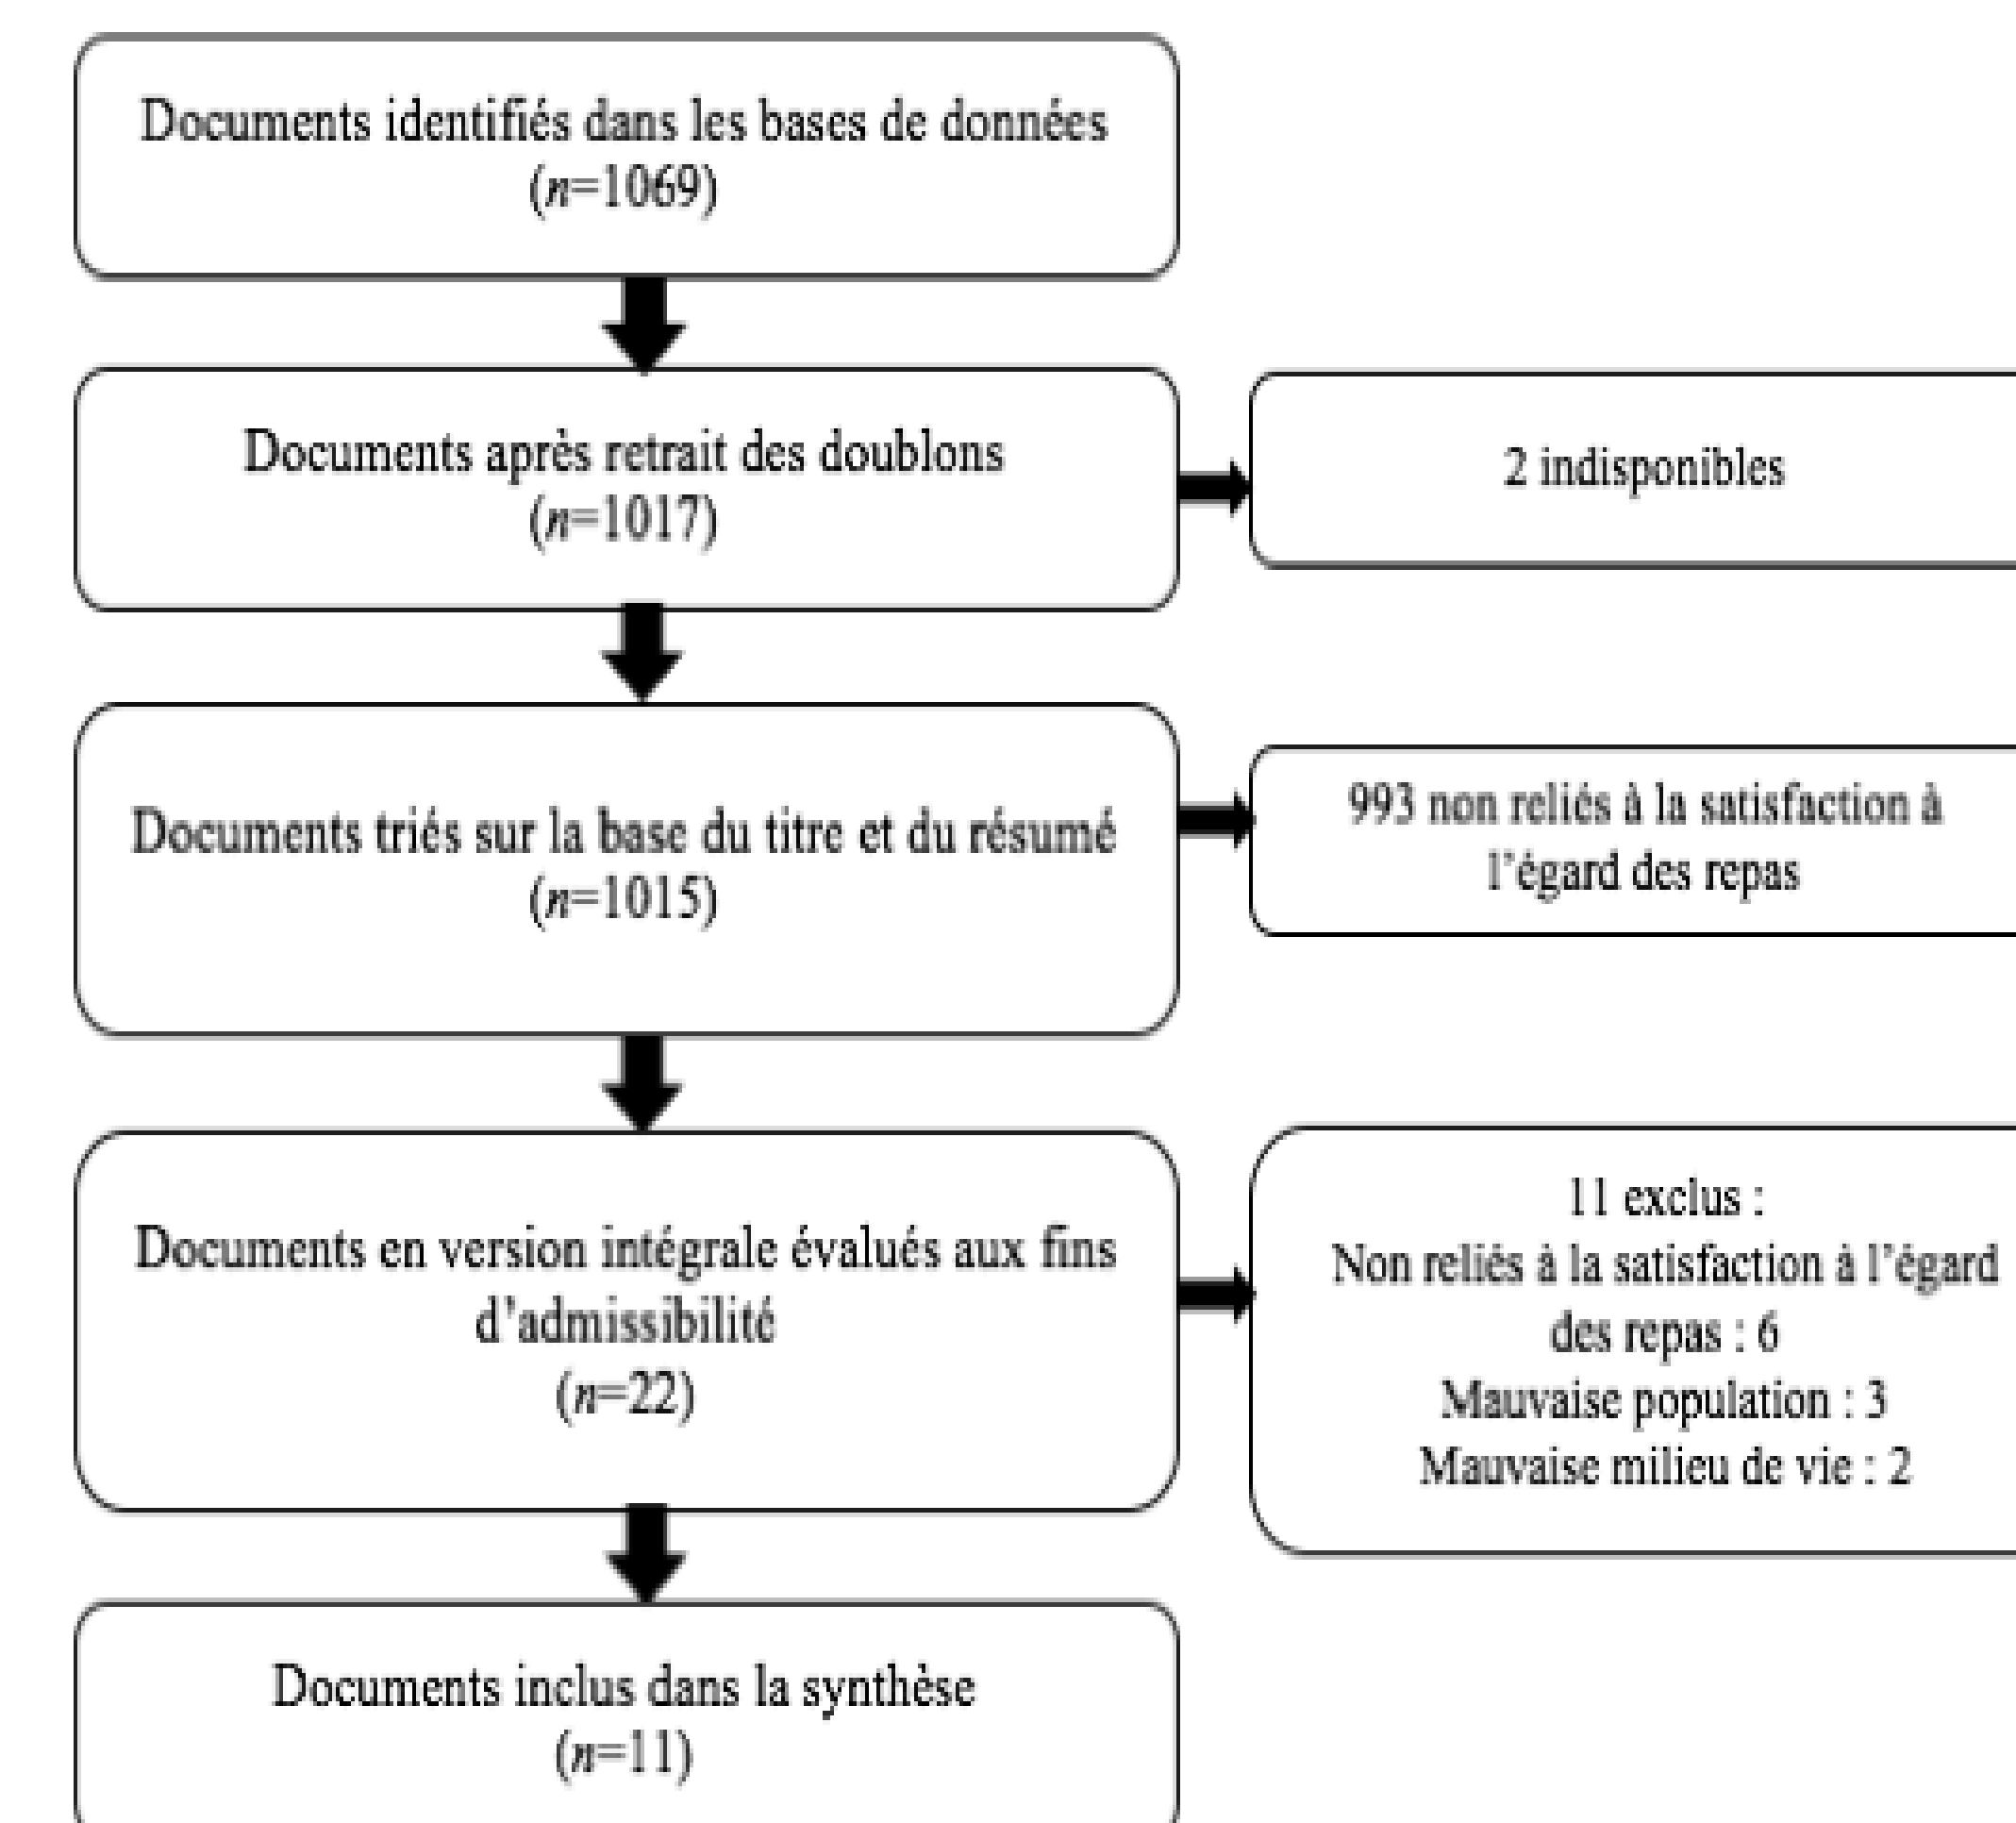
Documents identifiés dans les bases de données
($n$=1069)

Documents après retrait des doublons
($n$=1017)

2 indisponibles

Documents triés sur la base du titre et du résumé
($n$=1015)

993 non reliés à la satisfaction à l'égard des repas

Documents en version intégrale évalués aux fins d'admissibilité
($n$=22)

11 exclus :
Non reliés à la satisfaction à l'égard des repas : 6
Mauvaise population : 3
Mauvaise milieu de vie : 2

Documents inclus dans la synthèse
($n$=11)